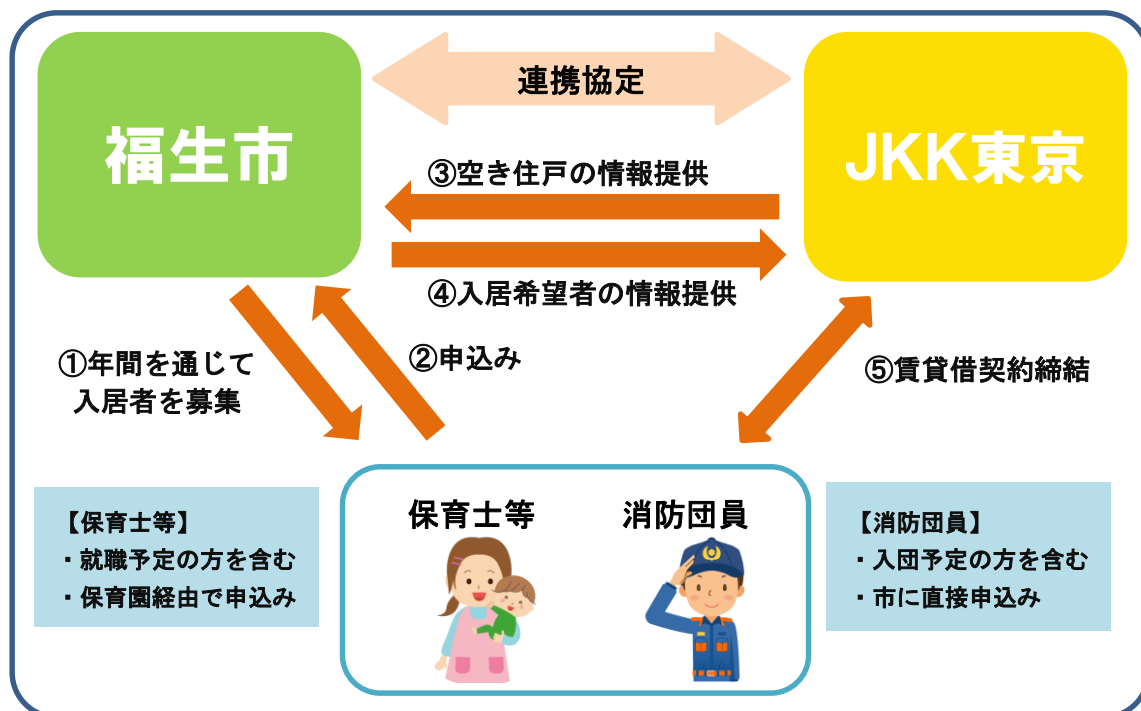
連携協定

福生市

JKK東京

③空き住戸の情報提供

④入居希望者の情報提供

①年間を通じて入居者を募集

②申込み

⑤賃貸借契約締結

【保育士等】
・就職予定の方を含む
・保育園経由で申込み

保育士等

消防団員

【消防団員】
・入団予定の方を含む
・市に直接申込み